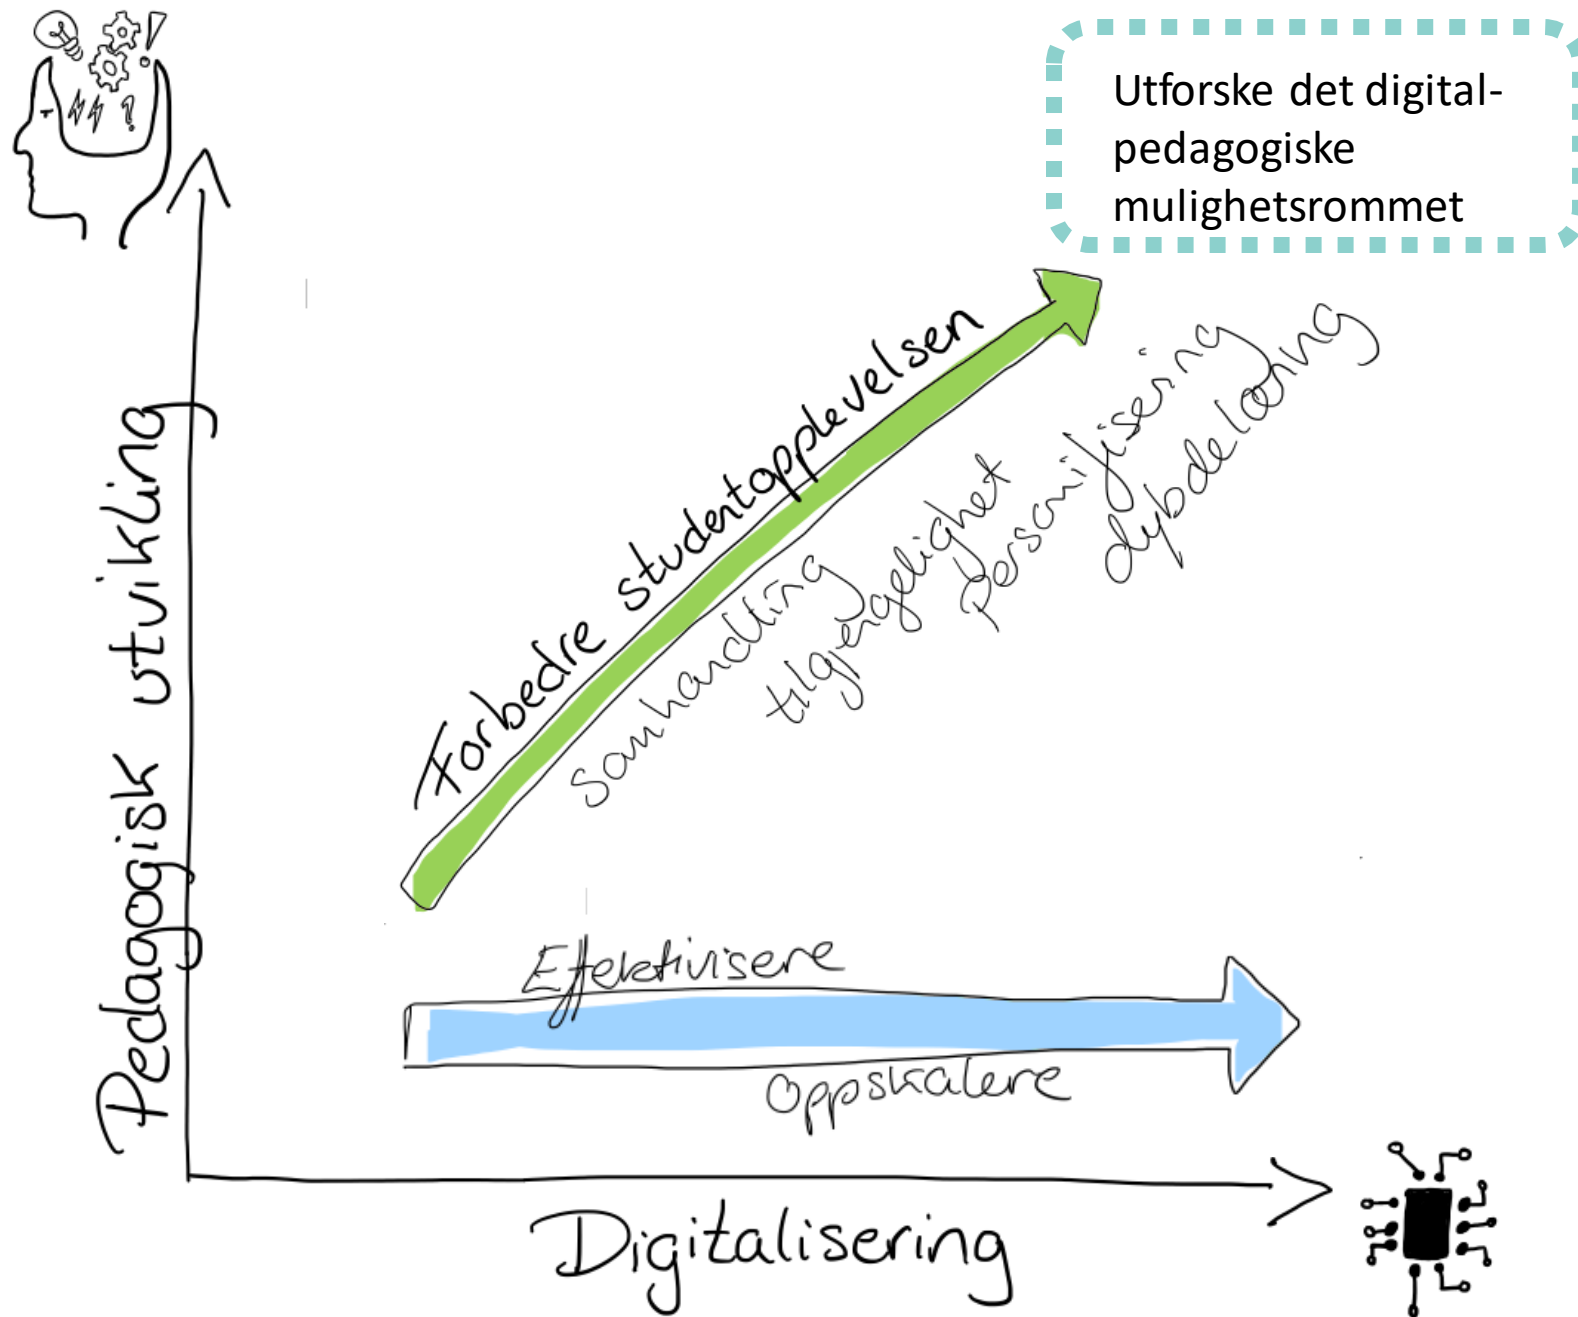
Utforske det digital-pedagogiske mulighetsrommet

Pedagogisk utvikling

Forbedre studentopplevelsen

Samhandling

tilgjengelighet

Personifisering

dybdelæring

Effektivisere

Oppskalere

Digitalisering